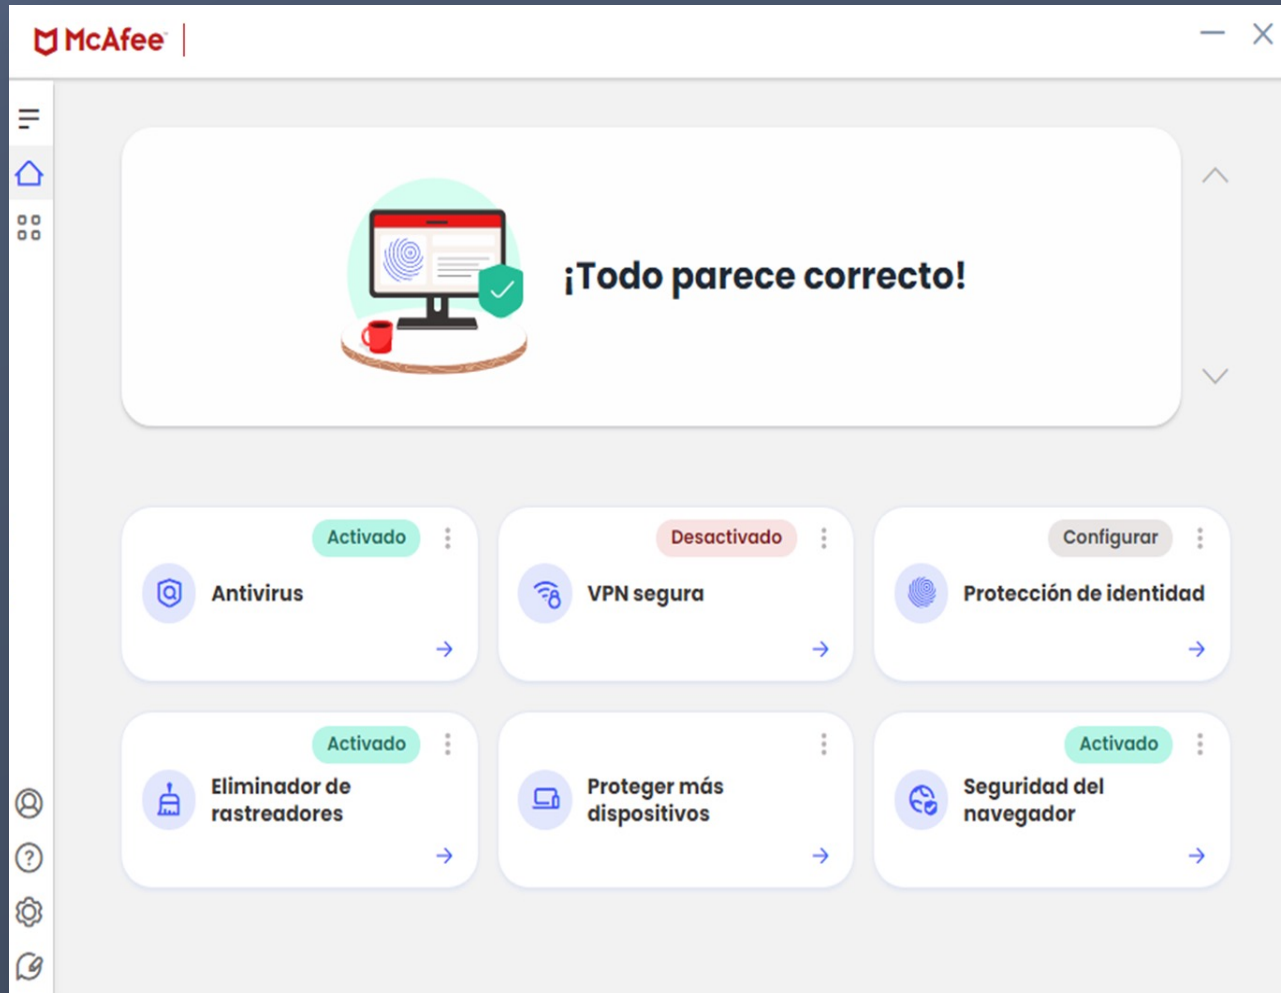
McAfee

¡Todo parece correcto!

Activado
Antivirus

Desactivado
VPN segura

Configurar
Protección de identidad

Activado
Eliminador de rastreadores

Proteger más dispositivos

Activado
Seguridad del navegador